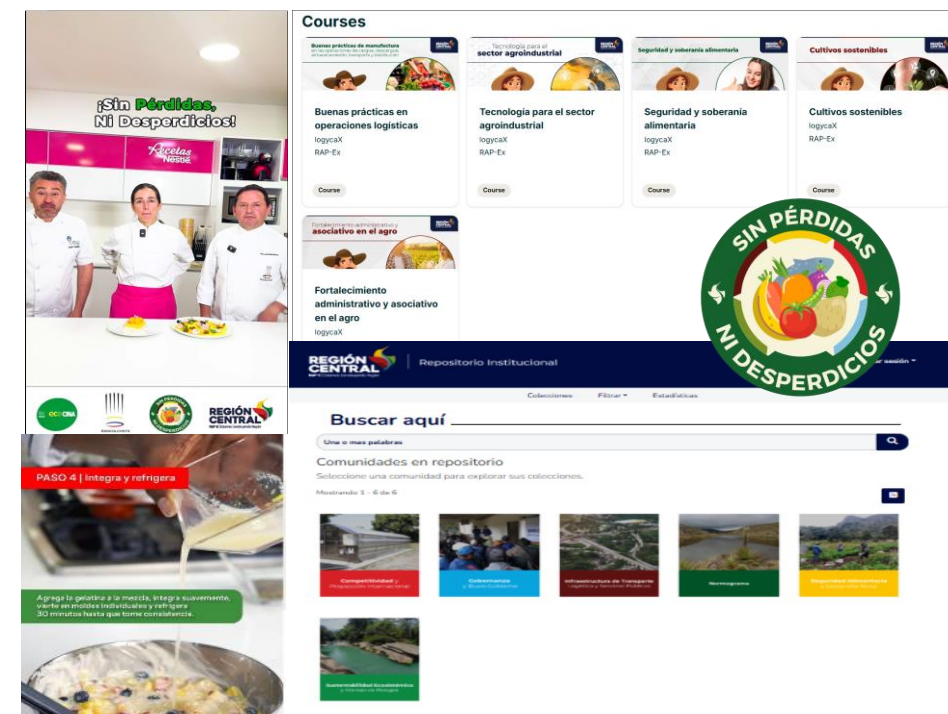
¡Sin Pérdidas, Ni Desperdicios!

Recetas Nestlé

ECOCINA

SIN PÉRDIDAS NI DESPERDICIOS

REGIÓN CENTRAL

PASO 4 | Integra y refrigera

Agrega la gelatina a la mezcla, integra suavemente, vierte en moldes individuales y refrigera 30 minutos hasta que tome consistencia.

Courses

Buenas prácticas de manufactura

Buenas prácticas en operaciones logísticas
logycaX
RAP-Ex
Course

Tecnología para el sector agroindustrial

Tecnología para el sector agroindustrial
logycaX
RAP-Ex
Course

Seguridad y soberanía alimentaria

Seguridad y soberanía alimentaria
logycaX
RAP-Ex
Course

Cultivos sostenibles

Cultivos sostenibles
logycaX
RAP-Ex
Course

Fortalecimiento administrativo y asociativo en el agro

Fortalecimiento administrativo y asociativo en el agro
logycaX

SIN PÉRDIDAS NI DESPERDICIOS

REGIÓN CENTRAL | Repositorio Institucional

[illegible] sesión

Colecciones Filtrar Estadísticas

Buscar aquí

Una o mas palabras

Comunidades en repositorio

Seleccione una comunidad para explorar sus colecciones.

Mostrando 1 - 6 de 6

Competitividad y Proyección Internacional

Gobernanza y Buen Gobierno

Infraestructura de Transporte Logística y Servicios Públicos

Normograma

Seguridad Alimentaria y Desarrollo Rural

Sustentabilidad Ecosistémica y Manejo de Riesgos